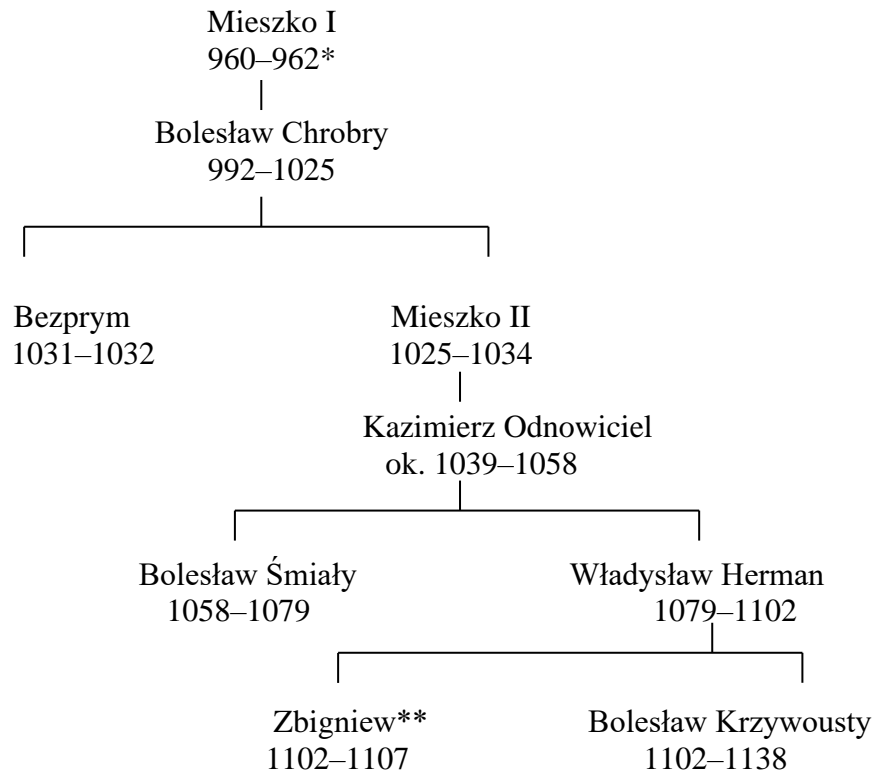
Mieszko I
960–962*

Bolesław Chrobry
992–1025

Bezprym
1031–1032

Mieszko II
1025–1034

Kazimierz Odnowiciel
ok. 1039–1058

Bolesław Śmiały
1058–1079

Władysław Herman
1079–1102

Zbigniew**
1102–1107

Bolesław Krzywousty
1102–1138